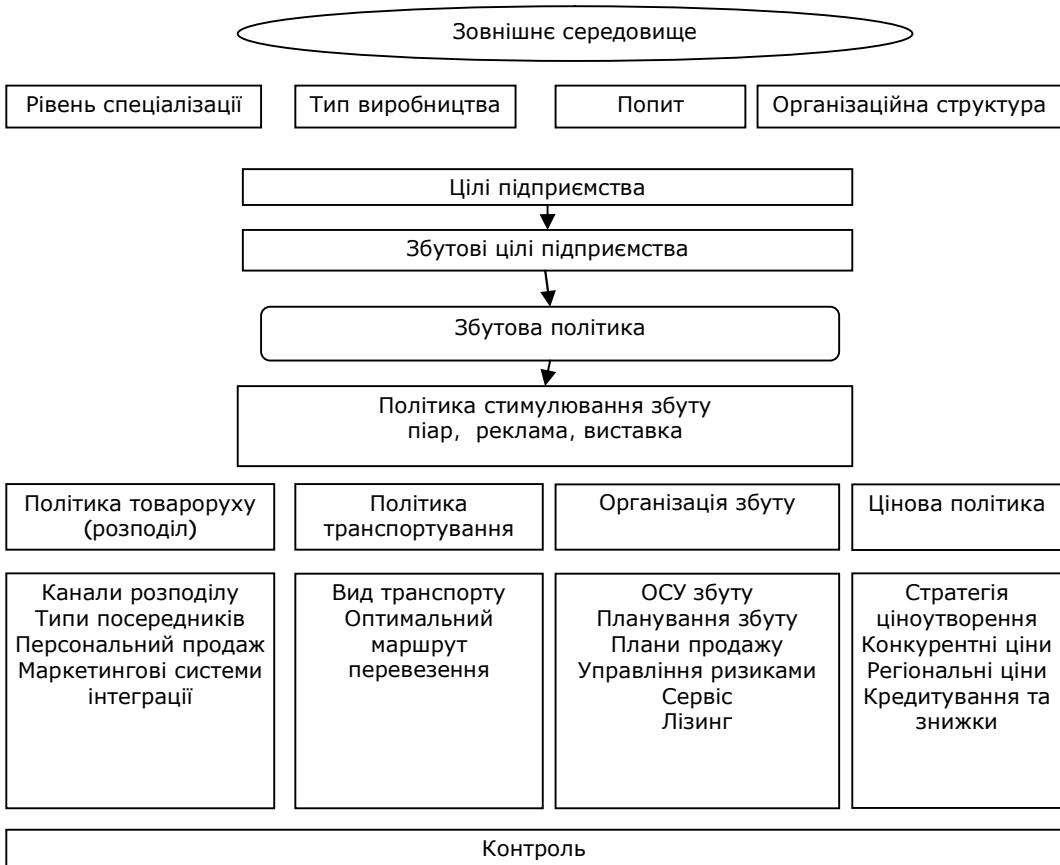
Зовнішнє середовище

Рівень спеціалізації

Тип виробництва

Попит

Організаційна структура

Цілі підприємства

Збутові цілі підприємства

Збутова політика

Політика стимулювання збуту
піар, реклама, виставка

Політика товаруху (розподіл)

Політика транспортування

Організація збуту

Цінова політика

Канали розподілу
Типи посередників
Персональний продаж
Маркетингові системи інтеграції

Вид транспорту
Оптимальний маршрут перевезення

ОСУ збуту
Планування збуту
Плани продажу
Управління ризиками
Сервіс
Лізинг

Стратегія ціноутворення
Конкурентні ціни
Регіональні ціни
Кредитування та знижки

Контроль